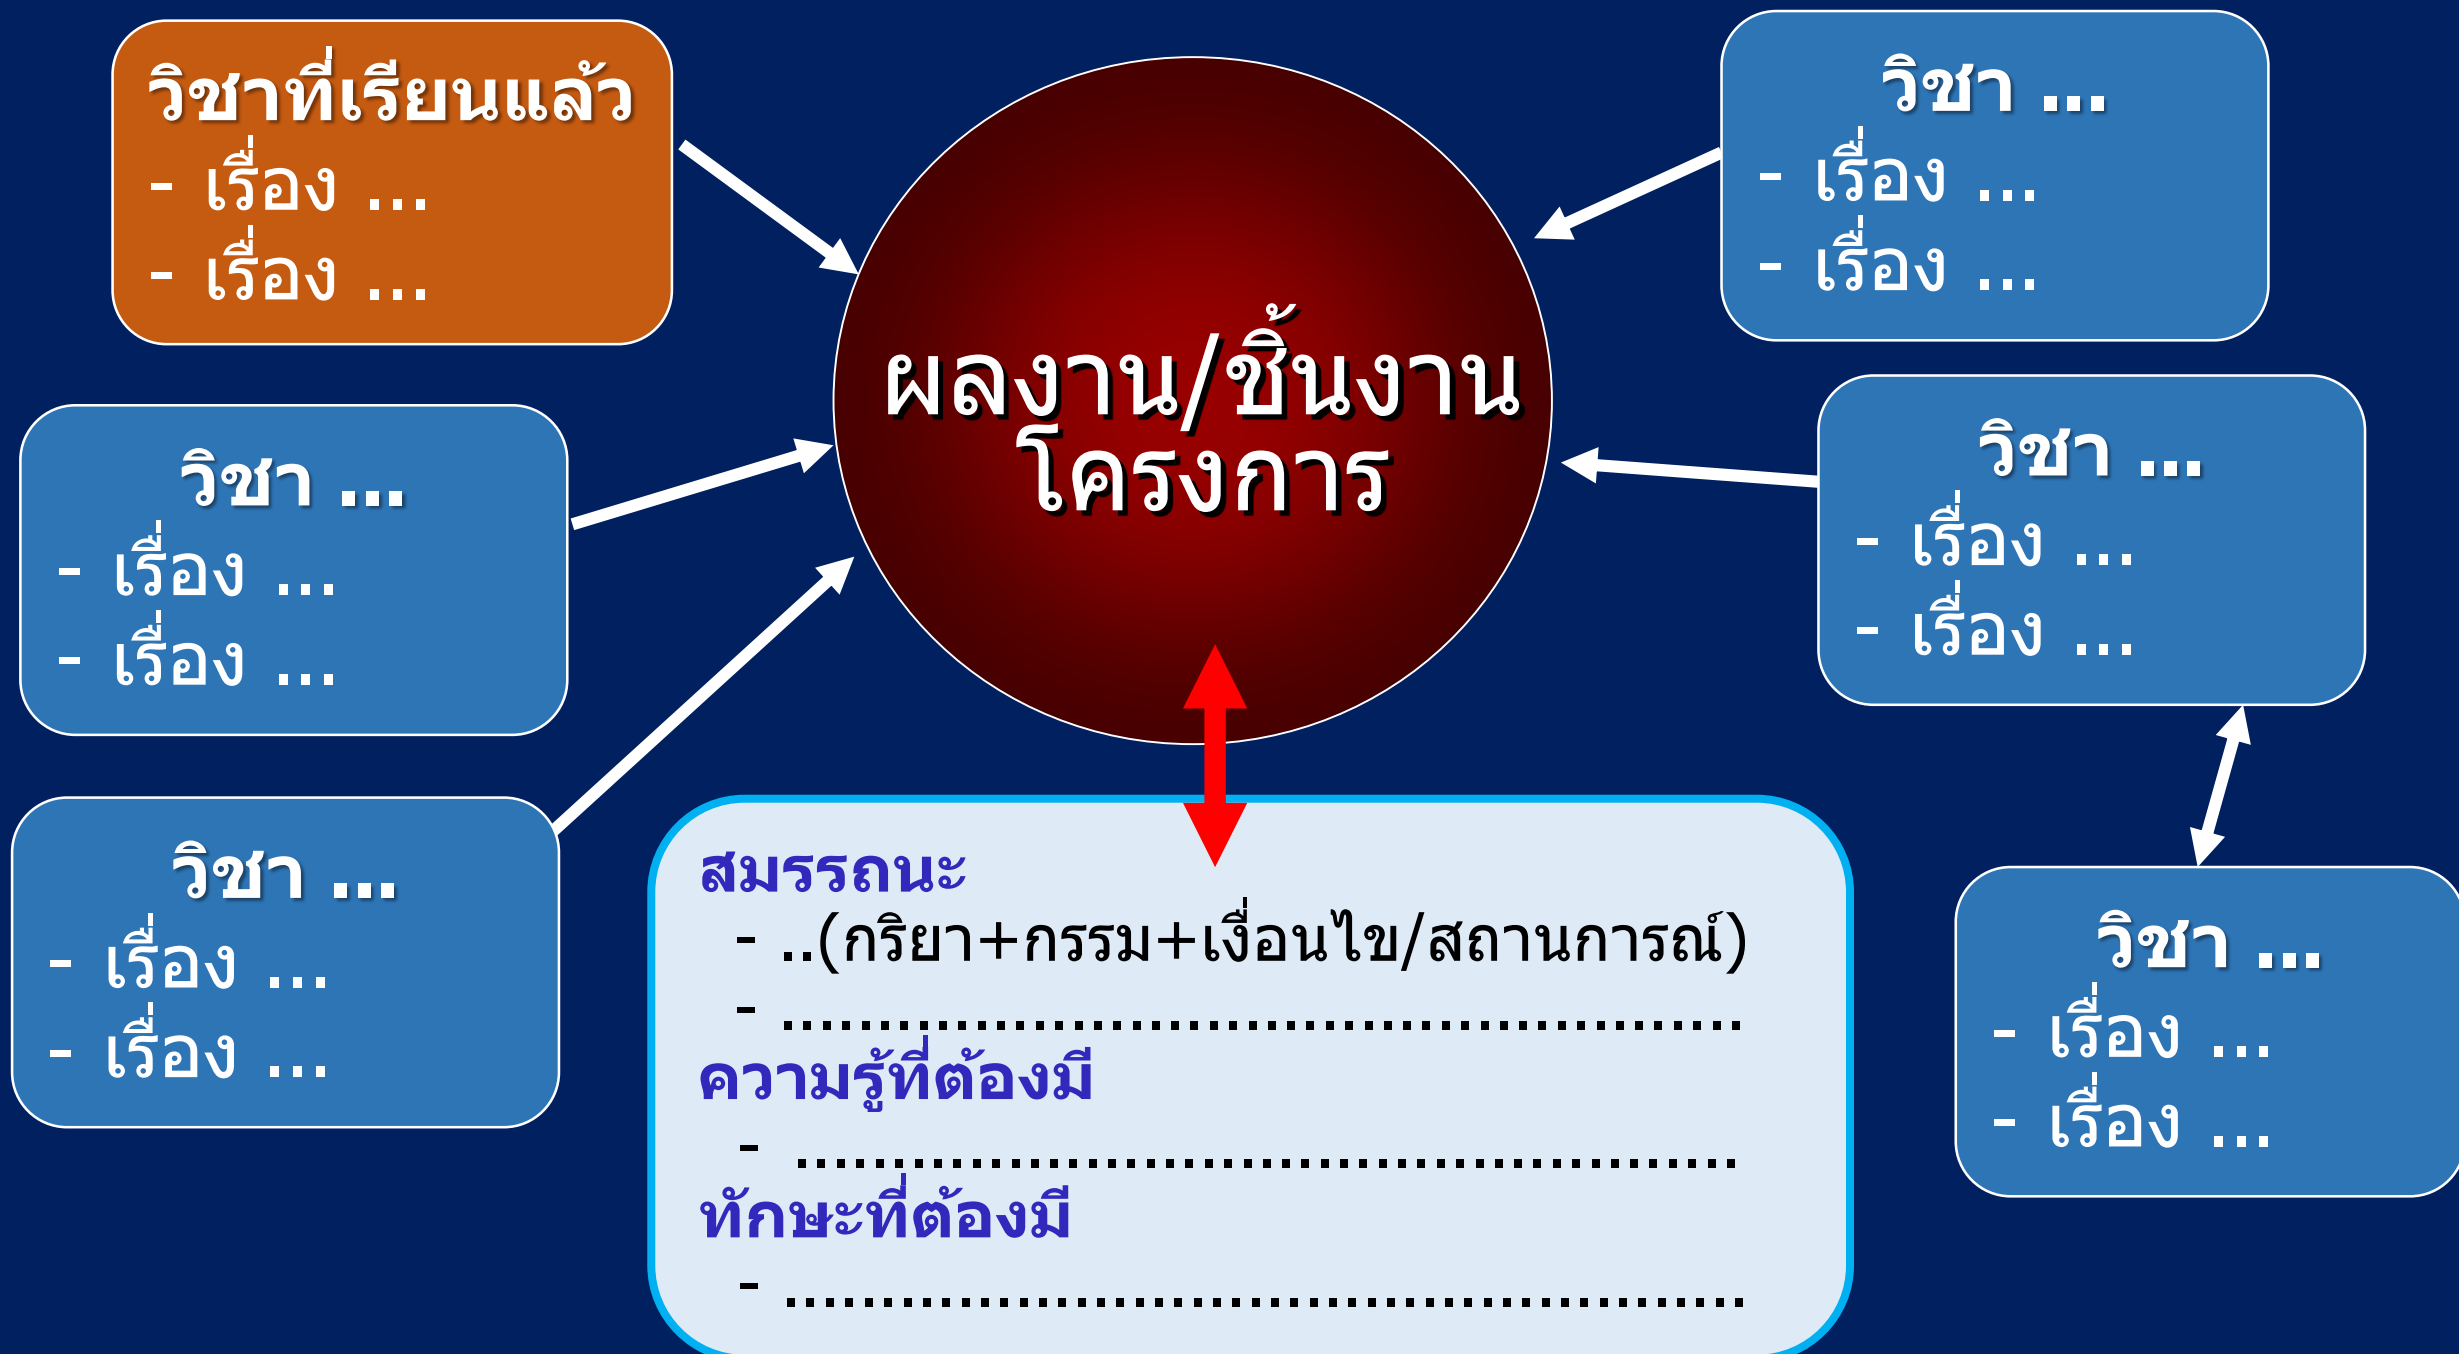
วิชาที่เรียนแล้ว
- เรื่อง ...
- เรื่อง ...

วิชา ...
- เรื่อง ...
- เรื่อง ...

ผลงาน/ชิ้นงาน
โครงการ

วิชา ...
- เรื่อง ...
- เรื่อง ...

วิชา ...
- เรื่อง ...
- เรื่อง ...

วิชา ...
- เรื่อง ...
- เรื่อง ...

สมรรถนะ
- ..(กริยา+กรรม+เงื่อนไข/สถานการณ์)
- ................................................
ความรู้ที่ต้องมี
- ................................................
ทักษะที่ต้องมี
- ................................................

วิชา ...
- เรื่อง ...
- เรื่อง ...